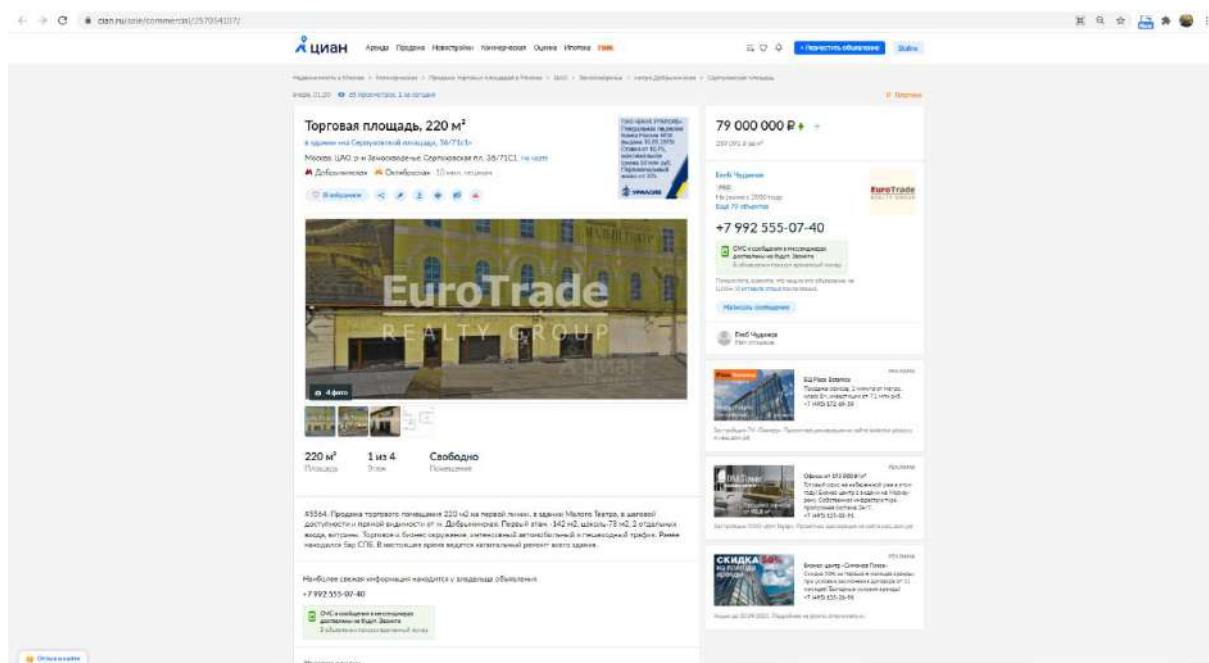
cian.ru/sale/commercial/257054107/

циан Аренда Продажа Новостройки Коммерческая Оценка Ипотека

+ Разместить объявление Войти

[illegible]

Торговая площадь, 220 м²

Москва, ЦАО, р-н Замоскворечье, Серпуховская пл., 36/71С1

Добрынинская Октябрьская · 10 мин. пешком

79 000 000 ₽

Глеб Чудаков

EuroTrade REALTY GROUP

+7 992 555-07-40

СМС и сообщения в мессенджерах доставлены не будут. Звоните

Написать сообщение

Глеб Чудаков

4 фото

220 м² Площадь

1 из 4 Этаж

Свободно Помещение

#3564. Продажа торгового помещения 220 м2 на первой линии, в здании Малого Театра, в шаговой доступности и прямой видимости от м. Добрынинская. Первый этаж -142 м2, цоколь-78 м2, 2 отдельных входа, витрины. Торговое и бизнес окружение, интенсивный автомобильный и пешеходный трафик. Ранее находился бар СПБ. В настоящее время ведется капитальный ремонт всего здания.

Наиболее свежая информация находится у владельца объявления

+7 992 555-07-40

СМС и сообщения в мессенджерах доставлены не будут. Звоните

СКИДКА

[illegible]

Отзыв о сайте